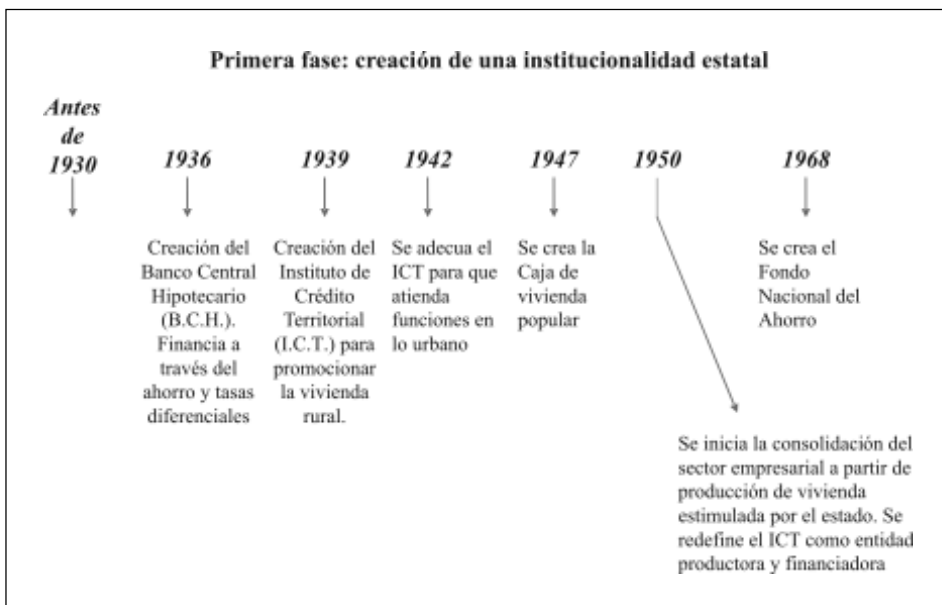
Primera fase: creación de una institucionalidad estatal

Antes de 1930

1936

Creación del Banco Central Hipotecario (B.C.H.). Financia a través del ahorro y tasas diferenciales

1939

Creación del Instituto de Crédito Territorial (I.C.T.) para promocionar la vivienda rural.

1942

Se adecua el ICT para que atienda funciones en lo urbano

1947

Se crea la Caja de vivienda popular

1950

Se inicia la consolidación del sector empresarial a partir de producción de vivienda estimulada por el estado. Se redefine el ICT como entidad productora y financiadora

1968

Se crea el Fondo Nacional del Ahorro